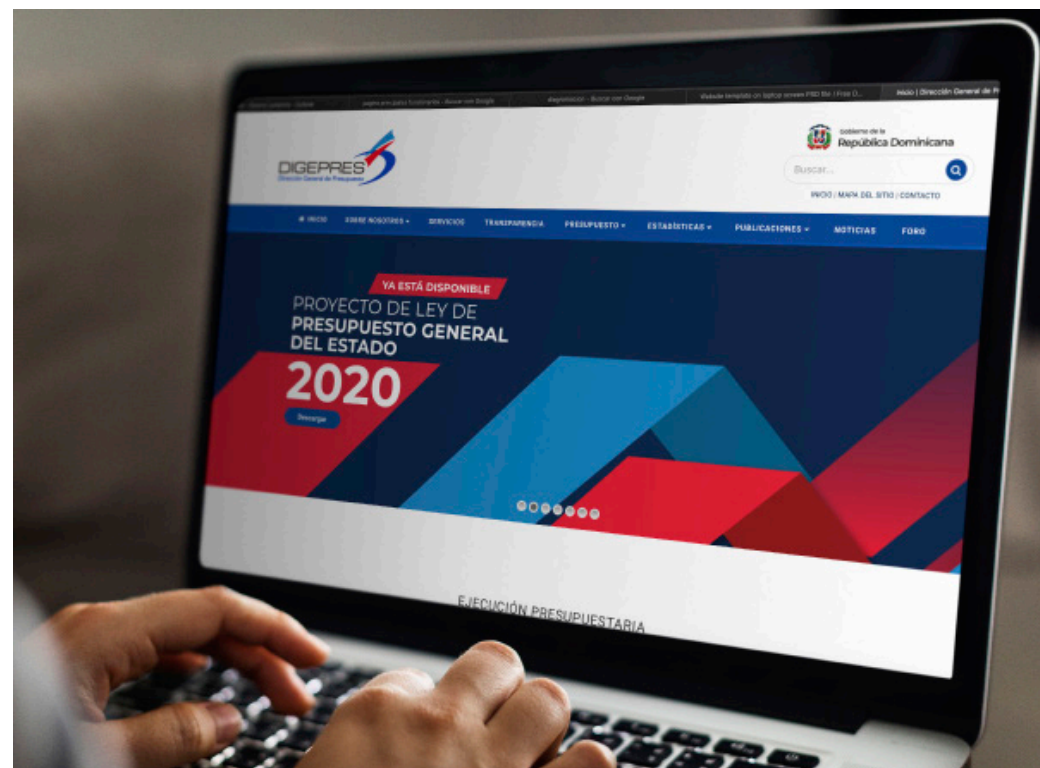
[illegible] | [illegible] - Buscar con Google | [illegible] - Buscar con Google | Website template on laptop screen PSD file | Free D... | Inicio | Dirección General de P

DIGEPRES
Dirección General de Presupuesto

Gobierno de la
República Dominicana

Buscar...

INICIO / MAPA DEL SITIO / CONTACTO

INICIO  SOBRE NOSOTROS  SERVICIOS  TRANSPARENCIA  PRESUPUESTO  ESTADÍSTICAS  PUBLICACIONES  NOTICIAS  FORO

YA ESTÁ DISPONIBLE
PROYECTO DE LEY DE
PRESUPUESTO GENERAL
DEL ESTADO
2020
Descarga

EJECUCIÓN PRESUPUESTARIA